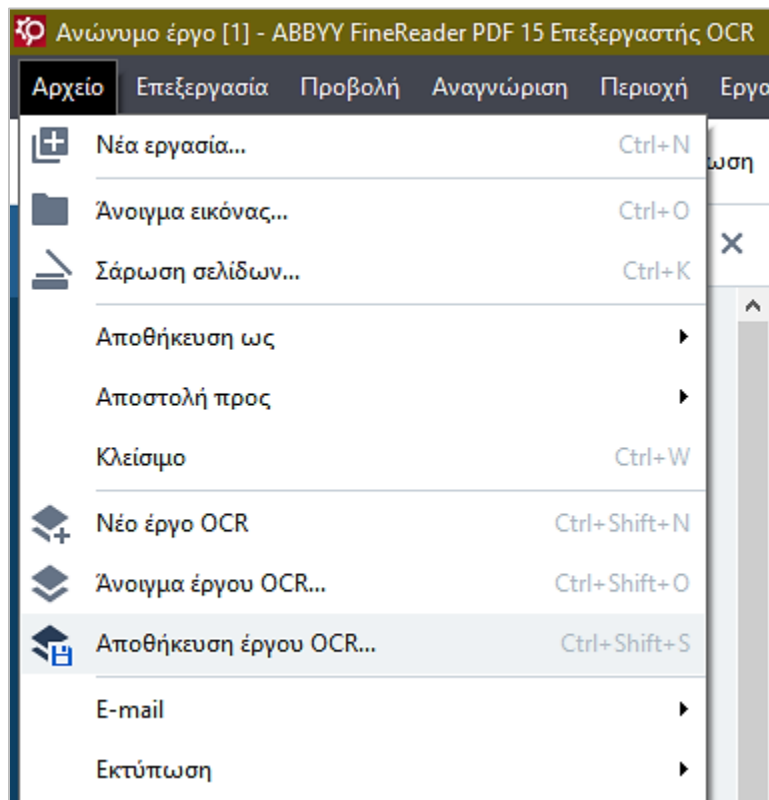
Ανώνυμο έργο [1] - ABBYY FineReader PDF 15 Επεξεργαστής OCR

Αρχείο Επεξεργασία Προβολή Αναγνώριση Περιοχή Εργα

Νέα εργασία... Ctrl+N
Άνοιγμα εικόνας... Ctrl+O
Σάρωση σελίδων... Ctrl+K
Αποθήκευση ως
Αποστολή προς
Κλείσιμο Ctrl+W
Νέο έργο OCR Ctrl+Shift+N
Άνοιγμα έργου OCR... Ctrl+Shift+O
Αποθήκευση έργου OCR... Ctrl+Shift+S
E-mail
Εκτύπωση

ωση
×